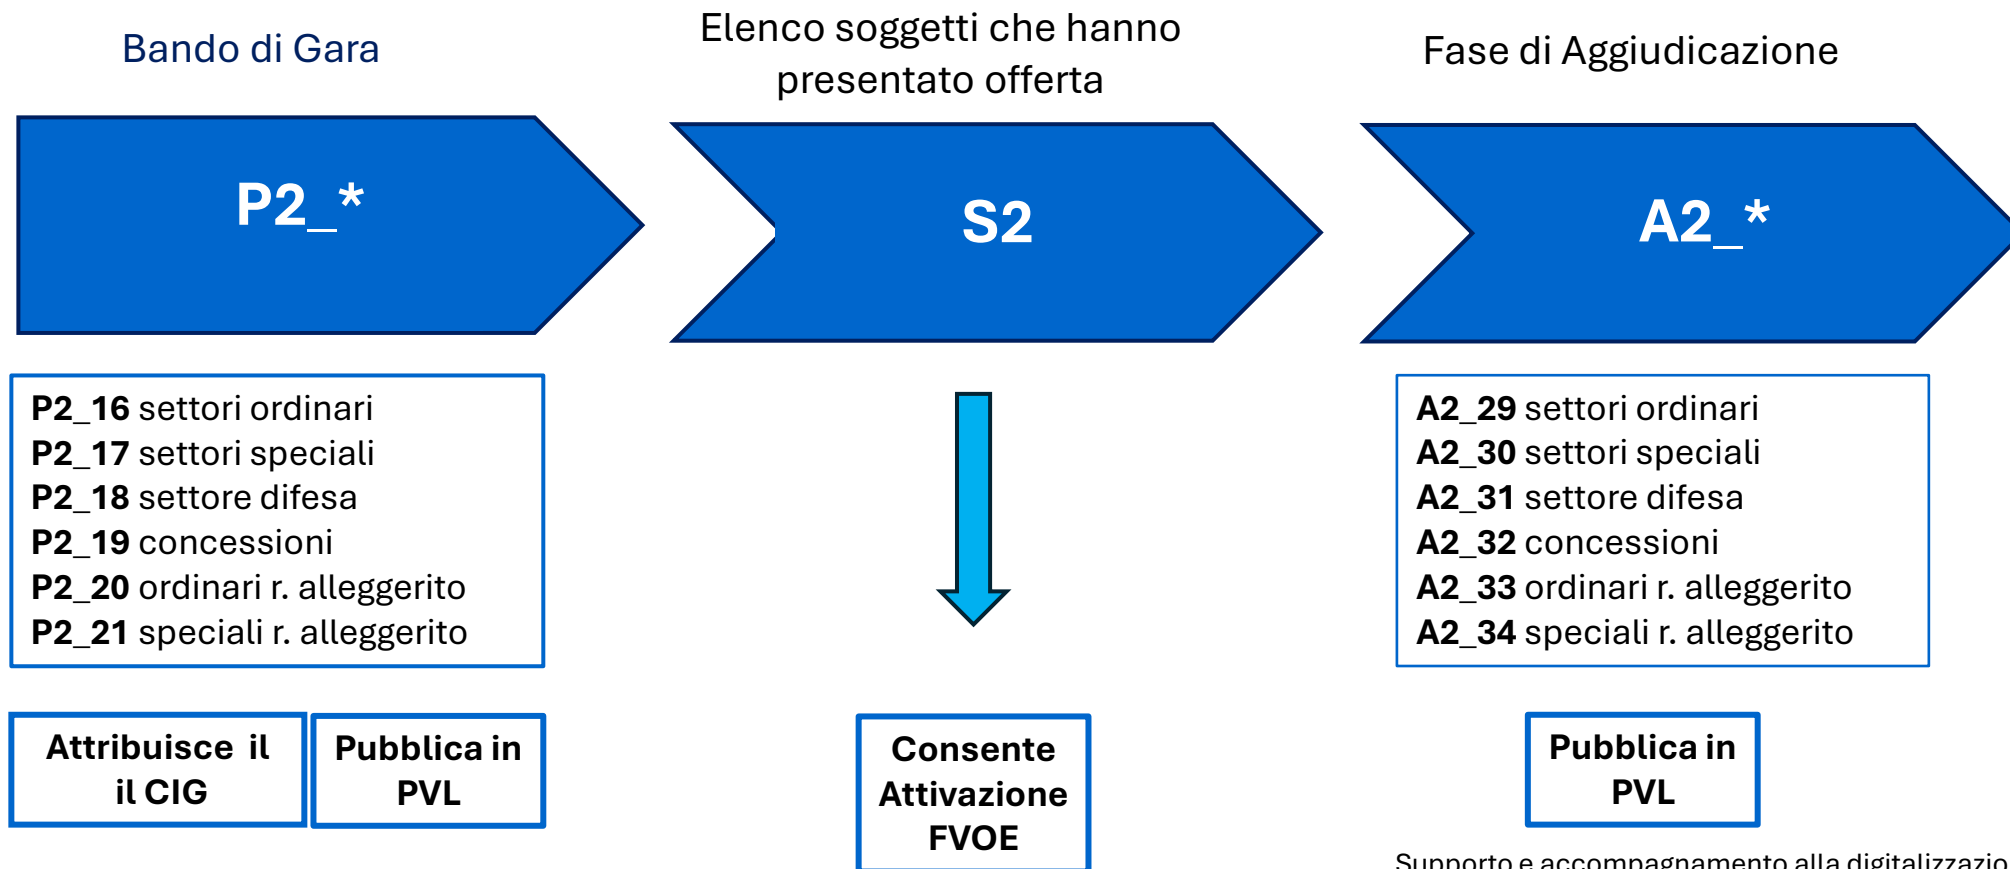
Bando di Gara

Elenco soggetti che hanno presentato offerta

Fase di Aggiudicazione

P2_*

S2

A2_*

**P2_16** settori ordinari
**P2_17** settori speciali
**P2_18** settore difesa
**P2_19** concessioni
**P2_20** ordinari r. alleggerito
**P2_21** speciali r. alleggerito

**A2_29** settori ordinari
**A2_30** settori speciali
**A2_31** settore difesa
**A2_32** concessioni
**A2_33** ordinari r. alleggerito
**A2_34** speciali r. alleggerito

Attribuisce il il CIG

Pubblica in PVL

Consente Attivazione FVOE

Pubblica in PVL

Supporto e accompagnamento alla digitalizzazio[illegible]